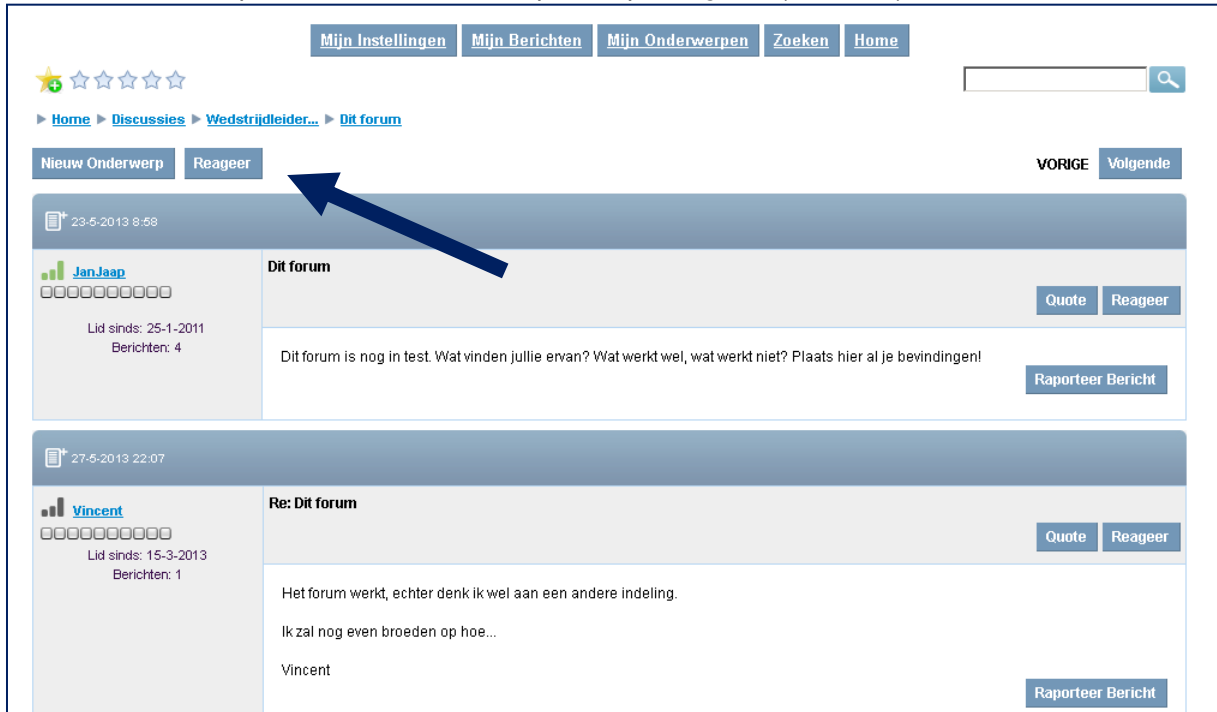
Mijn Instellingen | Mijn Berichten | Mijn Onderwerpen | Zoeken | Home

▶ Home ▶ Discussies ▶ Wedstrijdleider... ▶ Dit forum

Nieuw Onderwerp | Reageer

VORIGE | Volgende

23-5-2013 8:58

JanJaap

Lid sinds: 25-1-2011
Berichten: 4

Dit forum

Quote | Reageer

Dit forum is nog in test. Wat vinden jullie ervan? Wat werkt wel, wat werkt niet? Plaats hier al je bevindingen!

Raporteer Bericht

27-5-2013 22:07

Vincent

Lid sinds: 15-3-2013
Berichten: 1

Re: Dit forum

Quote | Reageer

Het forum werkt, echter denk ik wel aan een andere indeling.

Ik zal nog even broeden op hoe...

Vincent

Raporteer Bericht